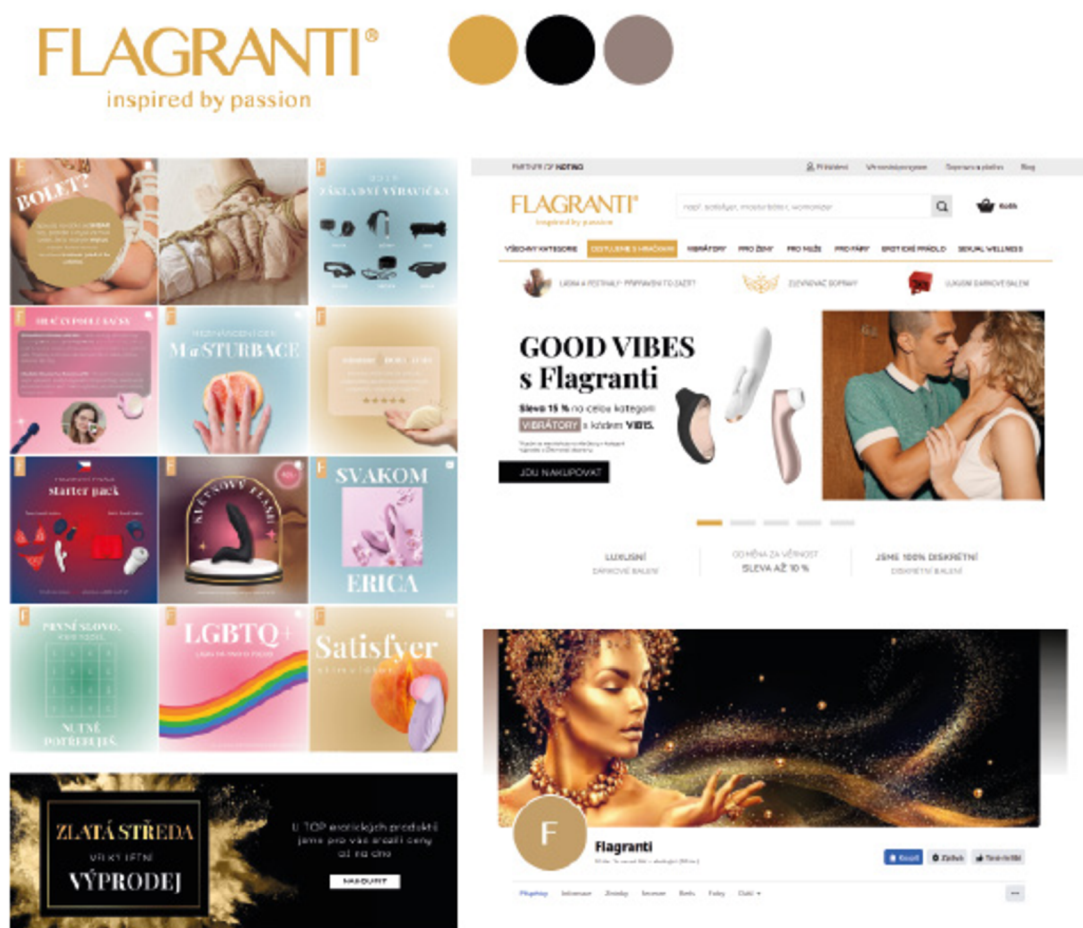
FLAGRANTI®
inspired by passion

BOLET?

ZÁKLADNÍ VÝBAVIČKA

MÁTE O FLAGRANTI SOUTĚŽ?

MEZINÁRODNÍ DEN MASTURBACE

starter pack

SVĚTOVÝ TREND

SVAKOM

ERICA

PRVNÍ SLOVO, KTERÉ NAJDEŠ,

NUTNĚ POTŘEBUJEŠ.

LGBTQ+

Satisfyer

ZLATÁ STŘEDA

VELKÝ LETNÍ

VÝPRODEJ

U TOP erotických produktů jsme pro vás srazili ceny až na dno

NAKOUPIT

PARTNER OF NOTINO

Přihlášení

Vrácení zboží

Doprava a platba

Blog

FLAGRANTI®
inspired by passion

Košík

VŠECHNY KATEGORIE

VIBRÁTORY

PRO ŽENY

PRO MUŽE

PRO PÁRY

EROTICKÉ PRÁDLO

SEXUAL WELLNESS

ZDVIHOVÁČ DOPRAVY

LUXUSNÍ DÁRKOVÉ BALENÍ

GOOD VIBES s Flagranti

Sleva 15 % na celou kategorii VIBRÁTORY s kódem VIBES.

JDU NAKUPOVAT

LUXUSNÍ
DÁRKOVÉ BALENÍ

ODMĚNA ZA VĚRNOST
SLEVA AŽ 10 %

JSME 100% DISKRÉTNÍ
DISKRÉTNÍ BALENÍ

F

Flagranti

Koupit

Zpráva

Příspěvky

Informace

Zmínky

Recenze

Fotky

Další